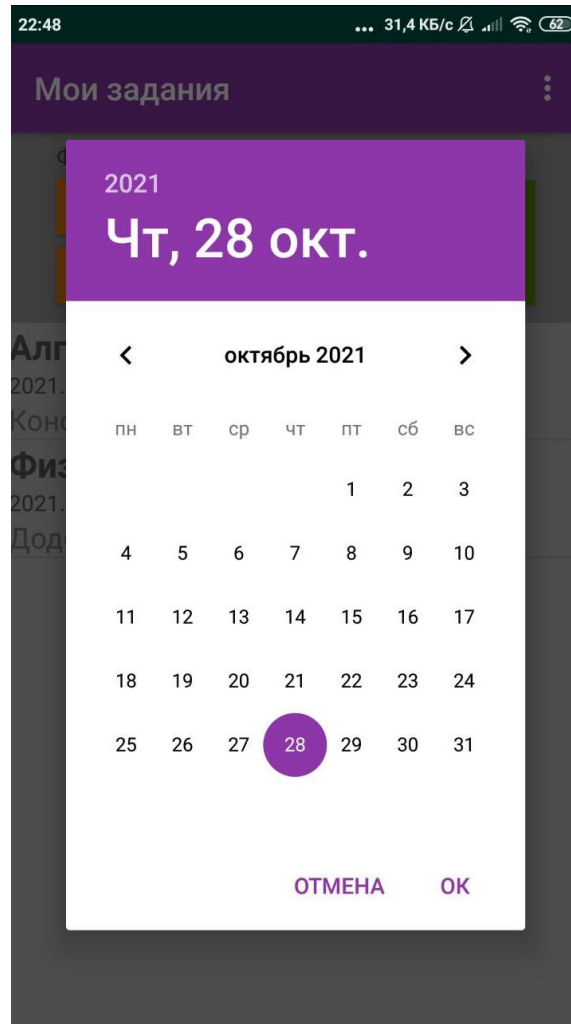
22:48 ... 31,4 КБ/с 62

Мои задания

Алг
2021.
Конс
Физ
2021.
Додо

2021
Чт, 28 окт.

<
октябрь 2021
>

| пн | вт | ср | чт | пт | сб | вс |
|---|---|---|---|---|---|---|
| | | | | 1 | 2 | 3 |
| 4 | 5 | 6 | 7 | 8 | 9 | 10 |
| 11 | 12 | 13 | 14 | 15 | 16 | 17 |
| 18 | 19 | 20 | 21 | 22 | 23 | 24 |
| 25 | 26 | 27 | 28 | 29 | 30 | 31 |

ОТМЕНА
ОК